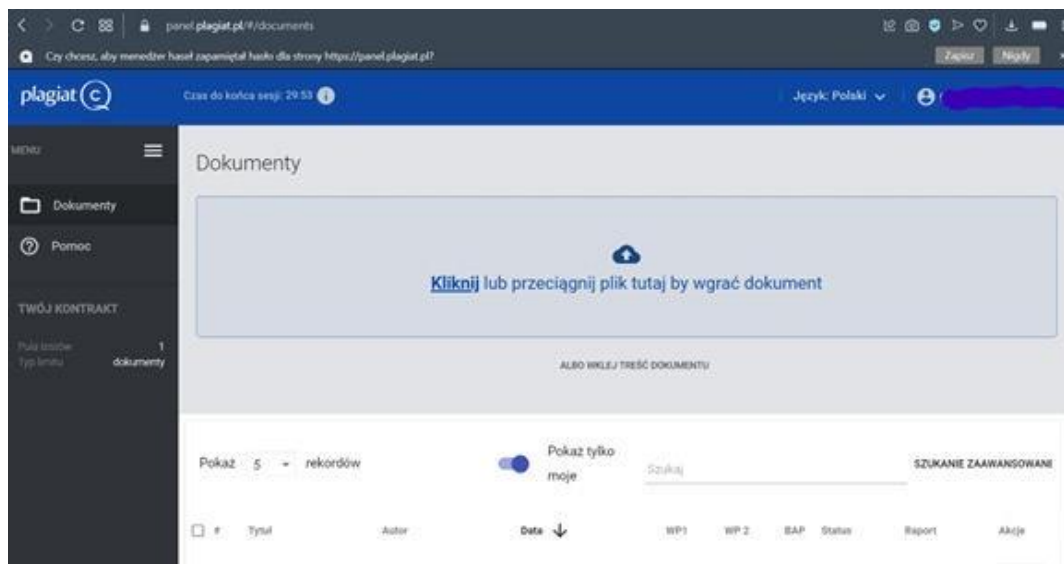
panel.plagiat.pl/#/documents

Czy chcesz, aby menedżer haseł zapamiętał hasło dla strony https://panel.plagiat.pl?

Zapisz Nigdy

plagiat (c)

Czas do końca sesji: 29:53

Język: Polski

MENU

Dokumenty

Pomoc

TWÓJ KONTRAKT

Pula limitu 1
Typ limitu dokumenty

Dokumenty

Kliknij lub przeciągnij plik tutaj by wgrać dokument

ALBO WKLEJ TREŚĆ DOKUMENTU

Pokaż 5 rekordów

Pokaż tylko moje

Szukaj

SZUKANIE ZAAWANSOWANE

| # | Tytuł | Autor | Data | WP1 | WP 2 | BAP | Status | Raport | Akcje |
|---|---|---|---|---|---|---|---|---|---|